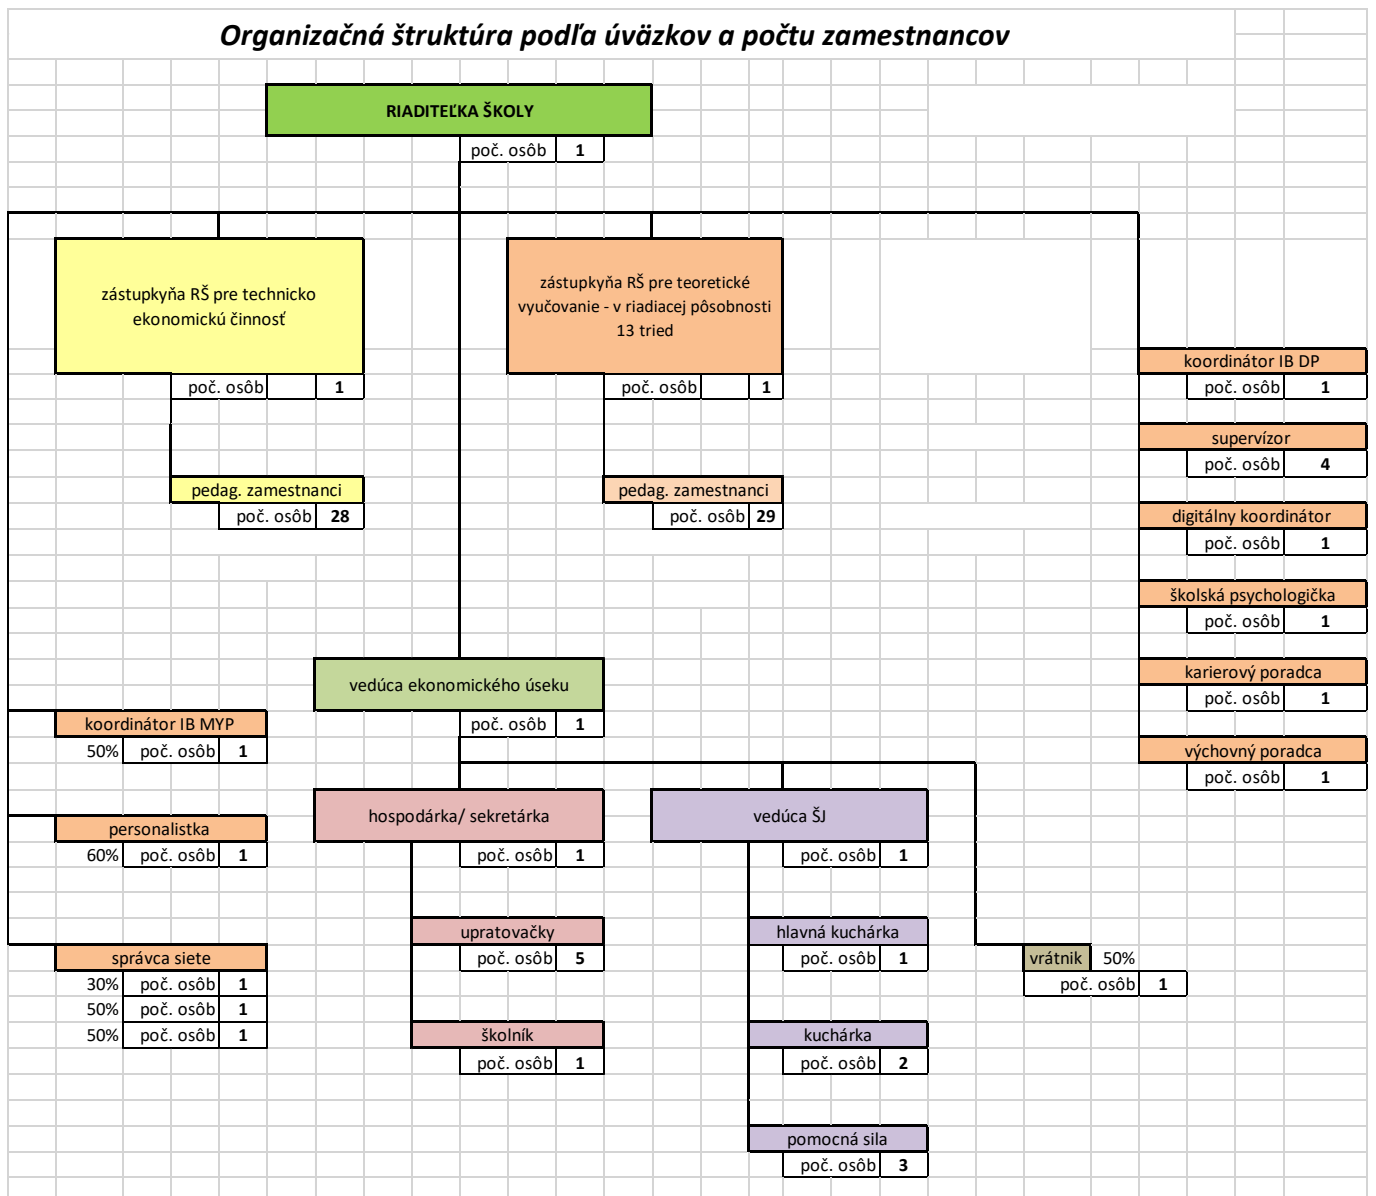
Organizačná štruktúra podľa úväzkov a počtu zamestnancov

RIADITEĽKA ŠKOLY
poč. osôb 1

zástupkyňa RŠ pre technicko ekonomickú činnosť
poč. osôb 1

pedag. zamestnanci
poč. osôb 28

zástupkyňa RŠ pre teoretické vyučovanie - v riadiacej pôsobnosti 13 tried
poč. osôb 1

pedag. zamestnanci
poč. osôb 29

koordinátor IB DP
poč. osôb 1

supervízor
poč. osôb 4

digitálny koordinátor
poč. osôb 1

školská psychologička
poč. osôb 1

karierový poradca
poč. osôb 1

výchovný poradca
poč. osôb 1

vedúca ekonomického úseku
poč. osôb 1

koordinátor IB MYP
50% poč. osôb 1

personalistka
60% poč. osôb 1

správca siete
30% poč. osôb 1
50% poč. osôb 1
50% poč. osôb 1

hospodárka/ sekretárka
poč. osôb 1

upratovačky
poč. osôb 5

školník
poč. osôb 1

vedúca ŠJ
poč. osôb 1

hlavná kuchárka
poč. osôb 1

kuchárka
poč. osôb 2

pomocná sila
poč. osôb 3

vrátnik 50%
poč. osôb 1